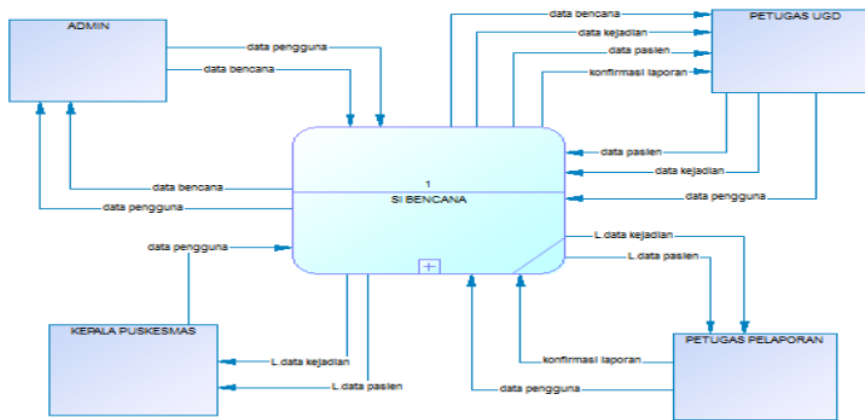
ADMIN

data pengguna

data bencana

data bencana

data pengguna

data pengguna

KEPALA PUSKESMAS

L.data kejadian

L.data pasien

data bencana

data kejadian

data pasien

konfirmasi laporan

PETUGAS UGD

data pasien

data kejadian

data pengguna

1

SI BENCANA

L.data kejadian

L.data pasien

PETUGAS PELAPORAN

konfirmasi laporan

data pengguna